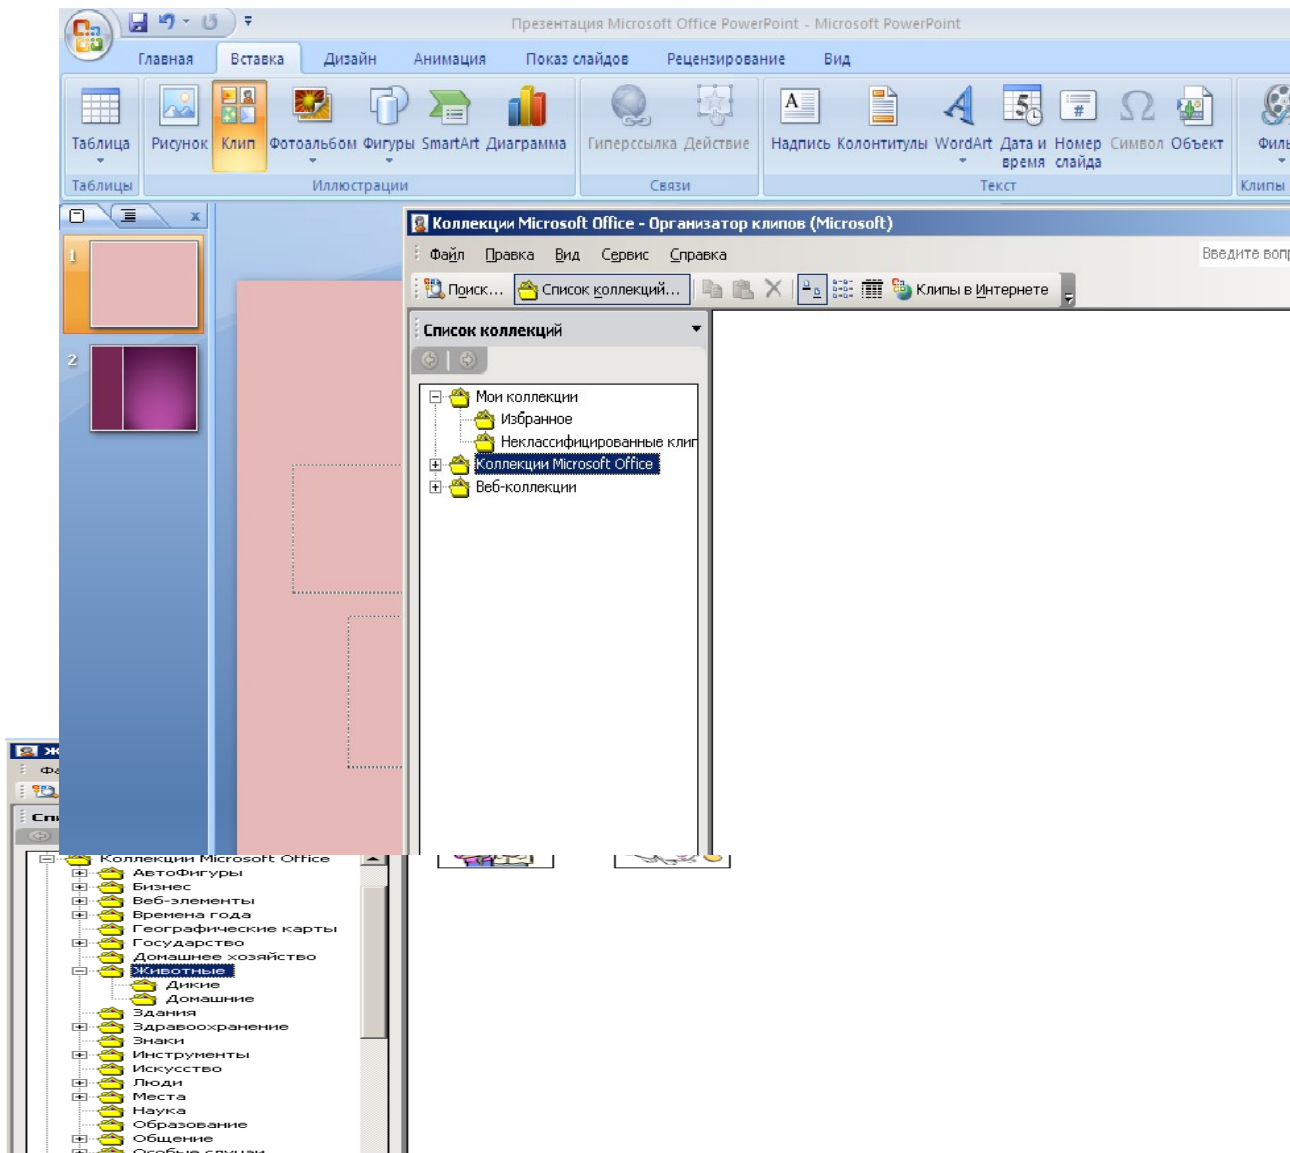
Презентация Microsoft Office PowerPoint - Microsoft PowerPoint

Главная Вставка Дизайн Анимация Показ слайдов Рецензирование Вид

Таблица Рисунок Клип Фотоальбом Фигуры SmartArt Диаграмма Гиперссылка Действие Надпись Колонтитулы WordArt Дата и время Номер слайда Символ Объект Филь

Таблицы Иллюстрации Связи Текст Клипы

1

2

Коллекции Microsoft Office - Организатор клипов (Microsoft)

Файл Правка Вид Сервис Справка

Введите вопр

Поиск... Список коллекций... Клипы в Интернете

Список коллекций

Мои коллекции
Избранное
Неклассифицированные клип
Коллекции Microsoft Office
Веб-коллекции

Ж
Фа
Сп

Коллекции Microsoft Office
Автофигуры
Бизнес
Веб-элементы
Времена года
Географические карты
Государство
Домашнее хозяйство
Животные
Дикие
Домашние
Здания
Здравоохранение
Знаки
Инструменты
Искусство
Люди
Места
Наука
Образование
Общение
Особые случаи